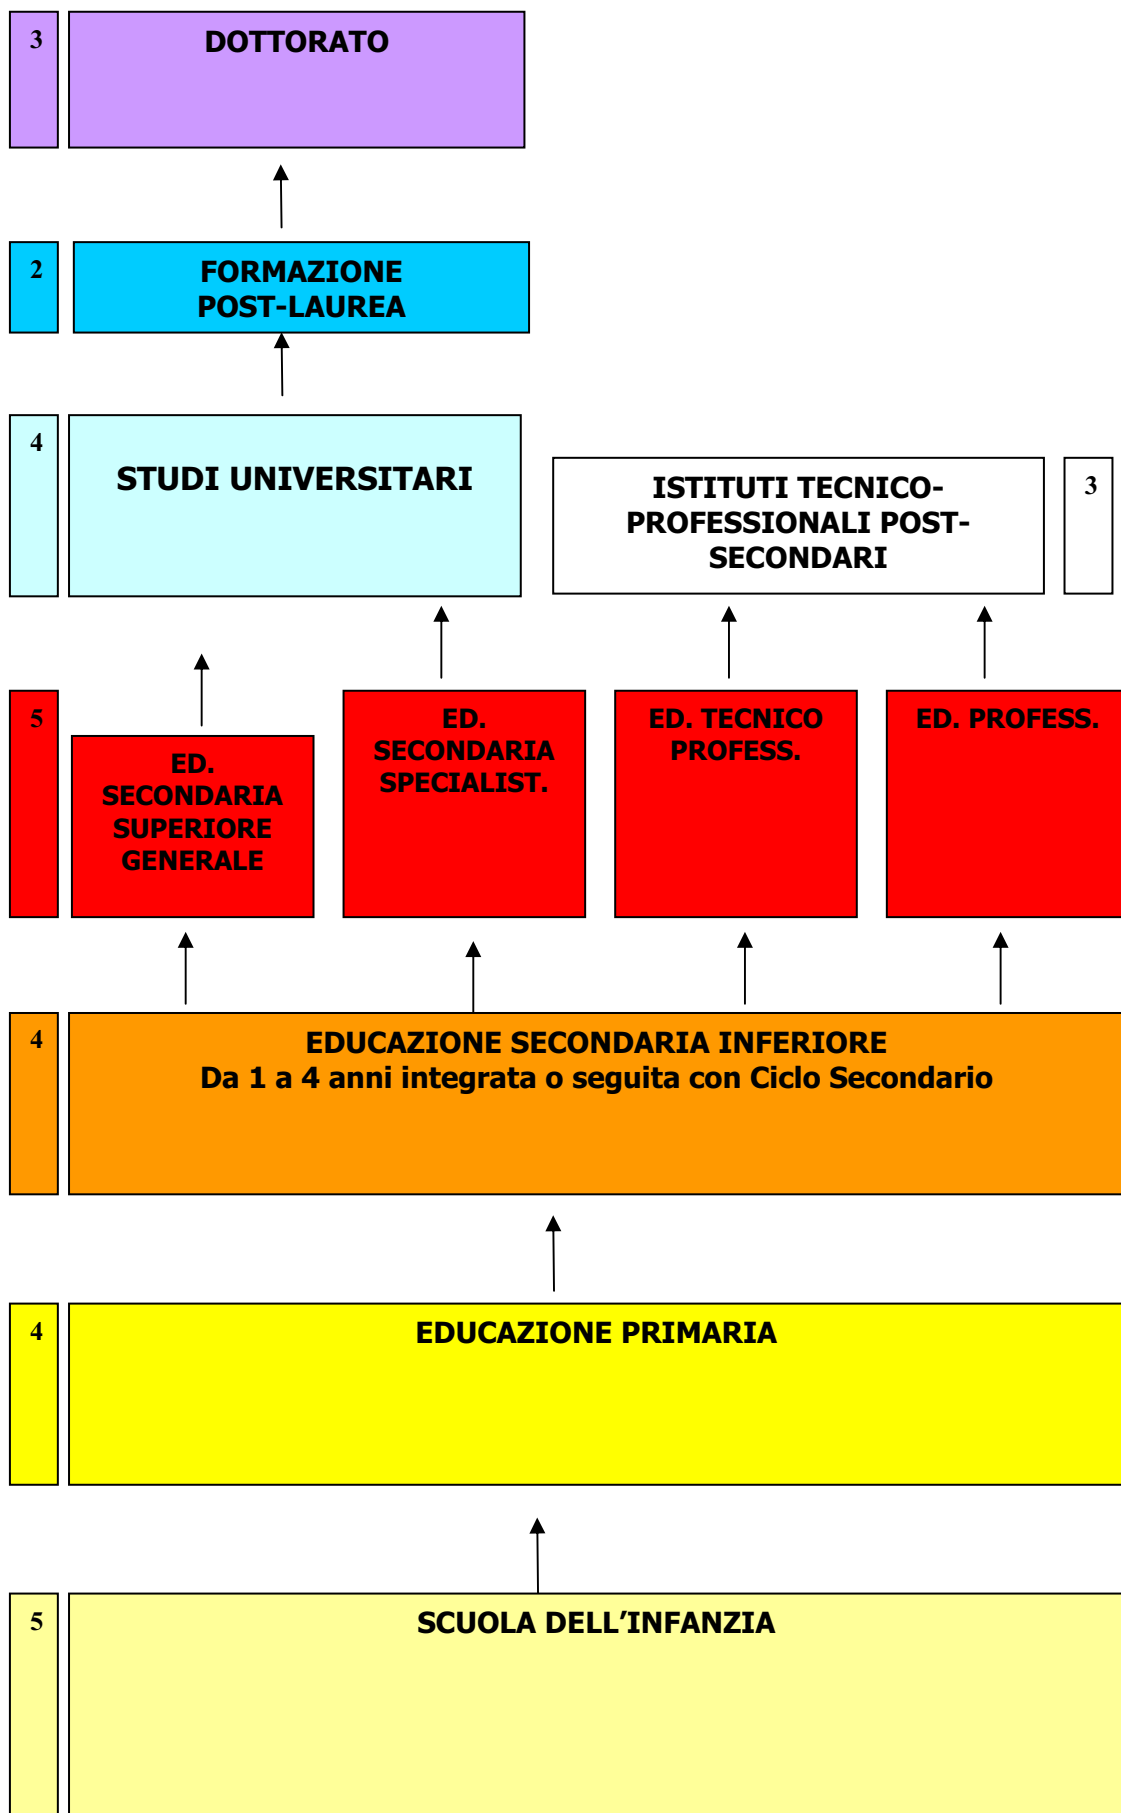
3

DOTTORATO

2

FORMAZIONE POST-LAUREA

4

STUDI UNIVERSITARI

ISTITUTI TECNICO-PROFESSIONALI POST-SECONDARI

3

5

ED. SECONDARIA SUPERIORE GENERALE

ED. SECONDARIA SPECIALIST.

ED. TECNICO PROFESS.

ED. PROFESS.

4

EDUCAZIONE SECONDARIA INFERIORE
Da 1 a 4 anni integrata o seguita con Ciclo Secondario

4

EDUCAZIONE PRIMARIA

5

SCUOLA DELL'INFANZIA